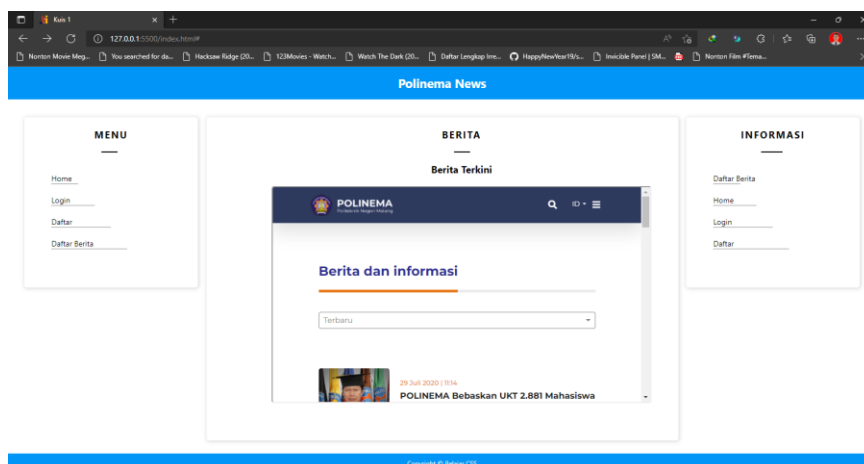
Kuis 1
127.0.0.1:5500/index.html#
Nonton Movie Meg... You searched for da... Hacksaw Ridge (20... 123Movies - Watch... Watch The Dark (20... Daftar Lengkap Irre... HappyNewYear19/s... Invicible Panel | SM... Nonton Film #Tema...

Polinema News

MENU
Home
Login
Daftar
Daftar Berita

BERITA
Berita Terkini

POLINEMA
Politeknik Negeri Malang
ID
Berita dan informasi
Terbaru
29 Juli 2020 | 11:14
POLINEMA Bebaskan UKT 2.881 Mahasiswa

INFORMASI
Daftar Berita
Home
Login
Daftar

Copyright © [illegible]